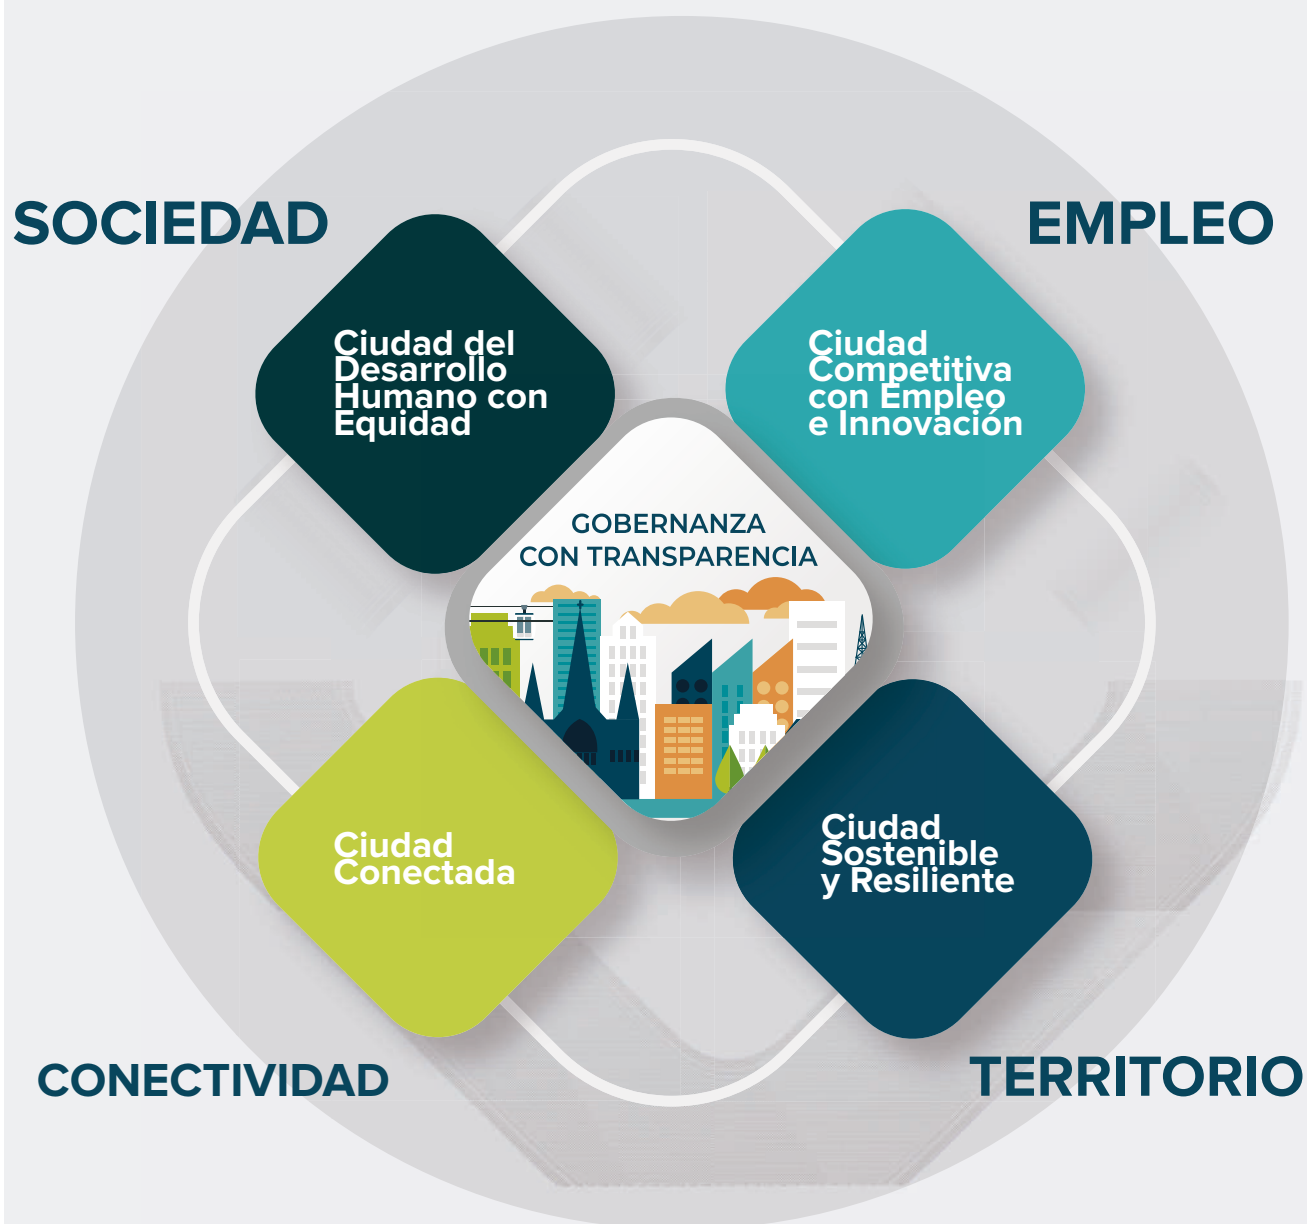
SOCIEDAD

EMPLEO

Ciudad del Desarrollo Humano con Equidad

Ciudad Competitiva con Empleo e Innovación

GOBERNANZA CON TRANSPARENCIA

Ciudad Conectada

Ciudad Sostenible y Resiliente

CONECTIVIDAD

TERRITORIO